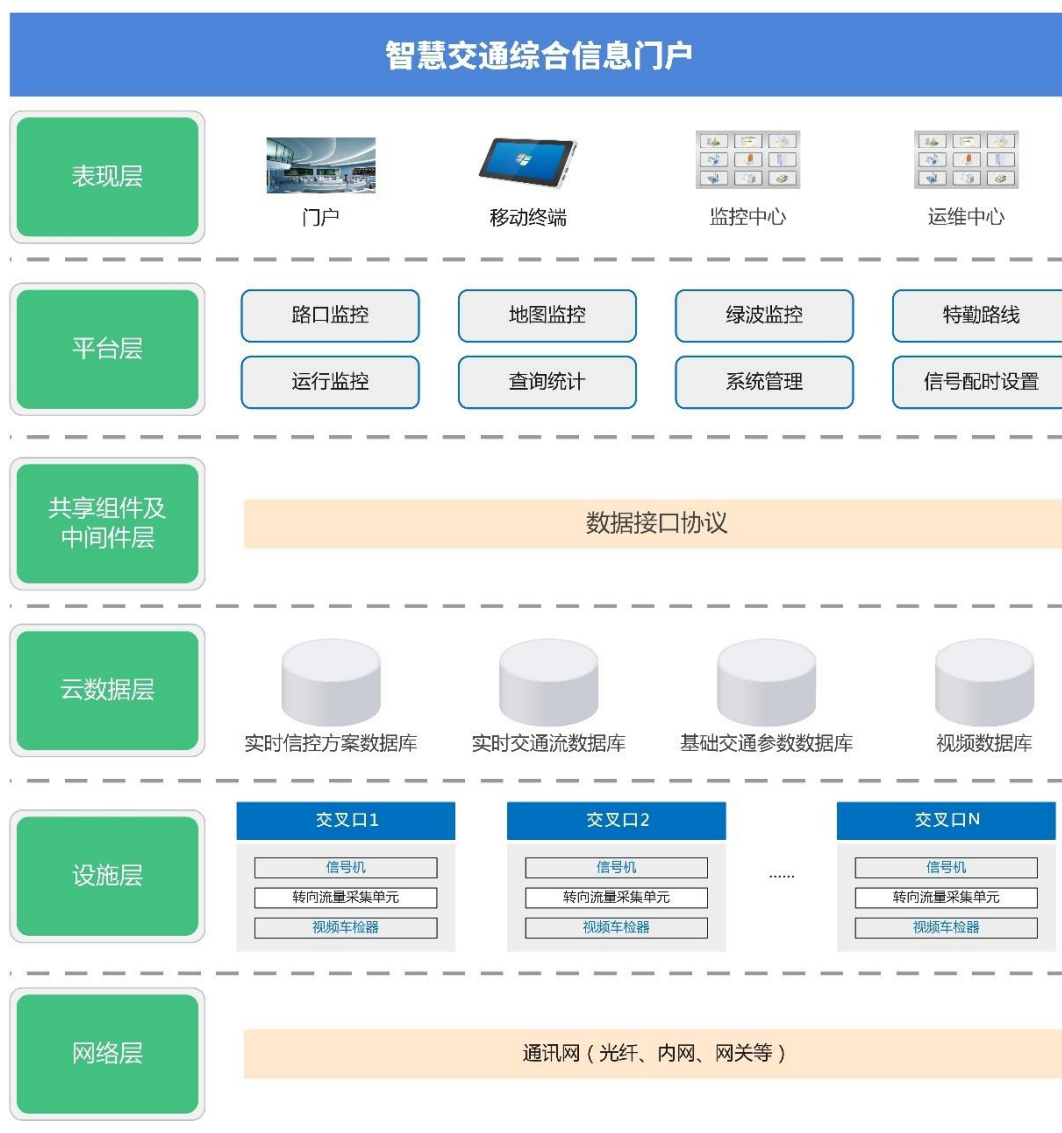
智慧交通综合信息门户

表现层

门户

移动终端

监控中心

运维中心

平台层

路口监控

地图监控

绿波监控

特勤路线

运行监控

查询统计

系统管理

信号配时设置

共享组件及中间件层

数据接口协议

云数据层

实时信控方案数据库

实时交通流数据库

基础交通参数数据库

视频数据库

设施层

交叉口1

信号机

转向流量采集单元

视频车检器

交叉口2

信号机

转向流量采集单元

视频车检器

......

交叉口N

信号机

转向流量采集单元

视频车检器

网络层

通讯网（光纤、内网、网关等）